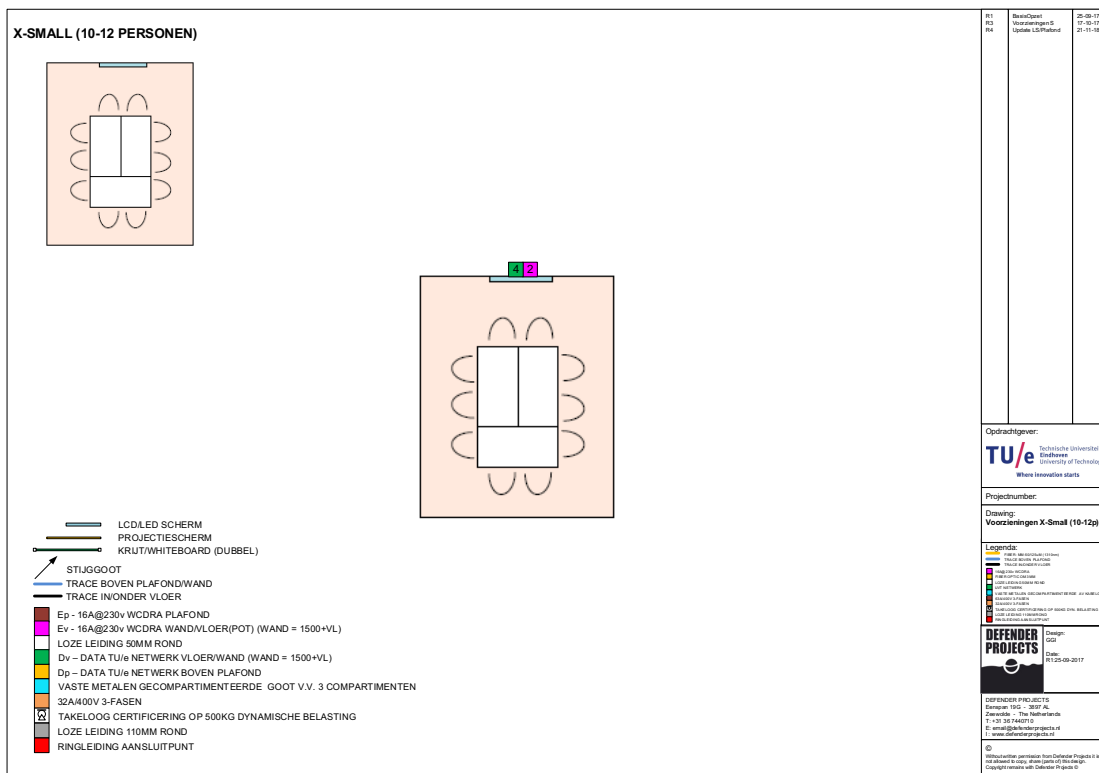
X-SMALL (10-12 PERSONEN)

4 2

LCD/LED SCHERM
PROJECTIESCHERM
KRUT/WHITEBOARD (DUBBEL)
STIJGGOOT
TRACE BOVEN PLAFOND/WAND
TRACE IN/ONDER VLOER
Ep - 16A@230v WCDRA PLAFOND
Ev - 16A@230v WCDRA WAND/VLOER(POT) (WAND = 1500+VL)
LOZE LEIDING 50MM ROND
Dv – DATA TU/e NETWERK VLOER/WAND (WAND = 1500+VL)
Dp – DATA TU/e NETWERK BOVEN PLAFOND
VASTE METALEN GECOMPARTIMENTEERDE GOOT V.V. 3 COMPARTIMENTEN
32A/400V 3-FASEN
TAKELOOG CERTIFICERING OP 500KG DYNAMISCHE BELASTING
LOZE LEIDING 110MM ROND
RINGLEIDING AANSLUITPUNT

| R1 | BasisOpzet | 25-09-17 |
|---|---|---|
| R3 | Voorzieningen S | 17-10-17 |
| R4 | Update LS/Plafond | 21-11-18 |

Opdrachtgever:
TU/e Technische Universiteit Eindhoven University of Technology
Where innovation starts

Projectnumber:

Drawing:
Voorzieningen X-Small (10-12p)

Legenda:
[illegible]

DEFENDER PROJECTS
Design:
GGI
Date:
R1:25-09-2017

DEFENDER PROJECTS
Eenspan 19G - 3897 AL
Zeewolde - The Netherlands
T: +31 36 7440710
E: email@defenderprojects.nl
I: www.defenderprojects.nl

©
Without written permission from Defender Projects it is not allowed to copy, share (parts of) this design.
Copyright remains with Defender Projects ©